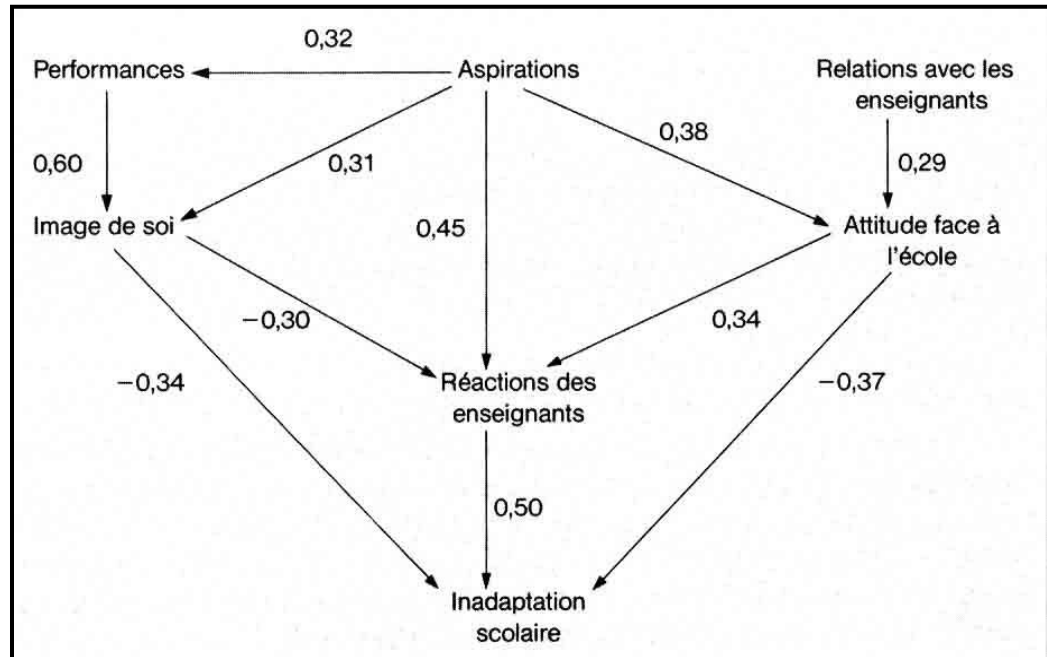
0,32

Performances

Aspirations

Relations avec les enseignants

0,60

0,31

0,38

0,29

Image de soi

0,45

Attitude face à l'école

−0,30

0,34

−0,34

Réactions des enseignants

−0,37

0,50

Inadaptation scolaire